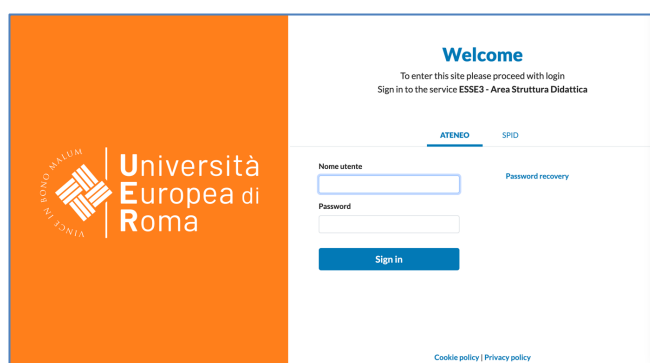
VINCE IN BONO MALUM

Università Europea di Roma

Welcome

To enter this site please proceed with login
Sign in to the service **ESSE3 - Area Struttura Didattica**

ATENEO SPID

Nome utente

Password recovery

Password

Sign in

Cookie policy | Privacy policy